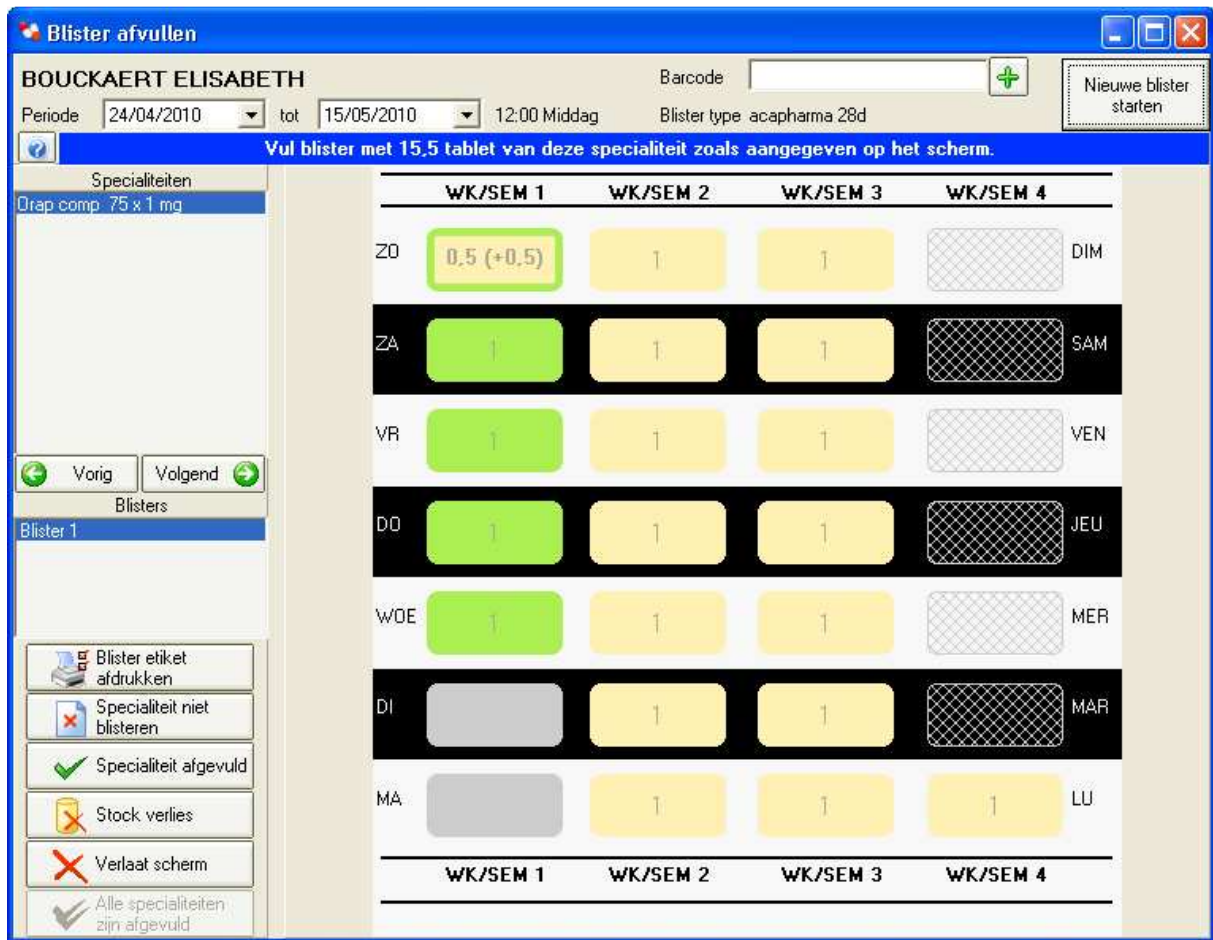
Blister afvullen

BOUCKAERT ELISABETH

Periode 24/04/2010 tot 15/05/2010 12:00 Middag

Barcode

Blister type acapharma 28d

Nieuwe blister starten

Vul blister met 15,5 tablet van deze specialiteit zoals aangegeven op het scherm.

Specialiteiten

Orap comp 75 x 1 mg

Vorig

Volgend

Blisters

Blister 1

Blister etiket afdrukken

Specialiteit niet blisteren

Specialiteit afgevuld

Stock verlies

Verlaat scherm

Alle specialiteiten zijn afgevuld

| | WK/SEM 1 | WK/SEM 2 | WK/SEM 3 | WK/SEM 4 | |
|---|---|---|---|---|---|
| ZO | 0,5 (+0,5) | 1 | 1 | | DIM |
| ZA | 1 | 1 | 1 | | SAM |
| VR | 1 | 1 | 1 | | VEN |
| DO | 1 | 1 | 1 | | JEU |
| WOE | 1 | 1 | 1 | | MER |
| DI | | 1 | 1 | | MAR |
| MA | | 1 | 1 | 1 | LU |
| | WK/SEM 1 | WK/SEM 2 | WK/SEM 3 | WK/SEM 4 | |